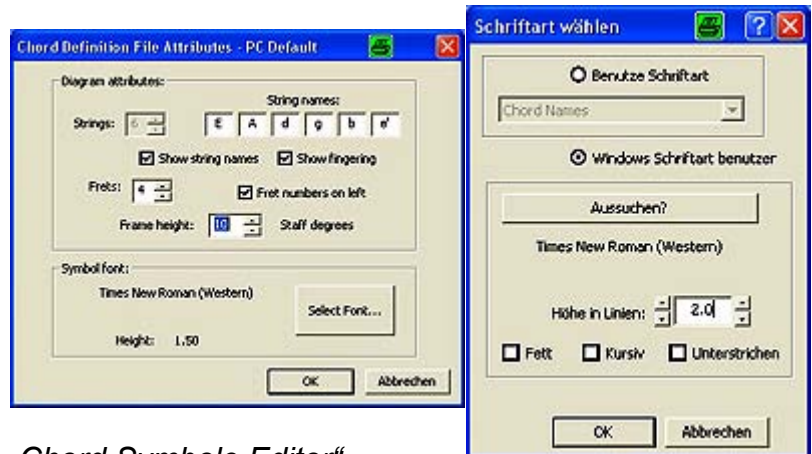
Chord Definition File Attributes - PC Default

Diagram attributes:

String names:

Strings: 6

E A d g b e'

Show string names Show fingering

Frets: 4

Fret numbers on left

Frame height: 10 Staff degrees

Symbol font:

Times New Roman (Western)

Select Font...

Height: 1.50

OK Abbrechen

Schriftart wählen

Benutze Schriftart

Chord Names

Windows Schriftart benutzer

Aussuchen?

Times New Roman (Western)

Höhe in Linien: 2.0

Fett Kursiv Unterstrichen

OK Abbrechen

„Chord Symbols Editor"